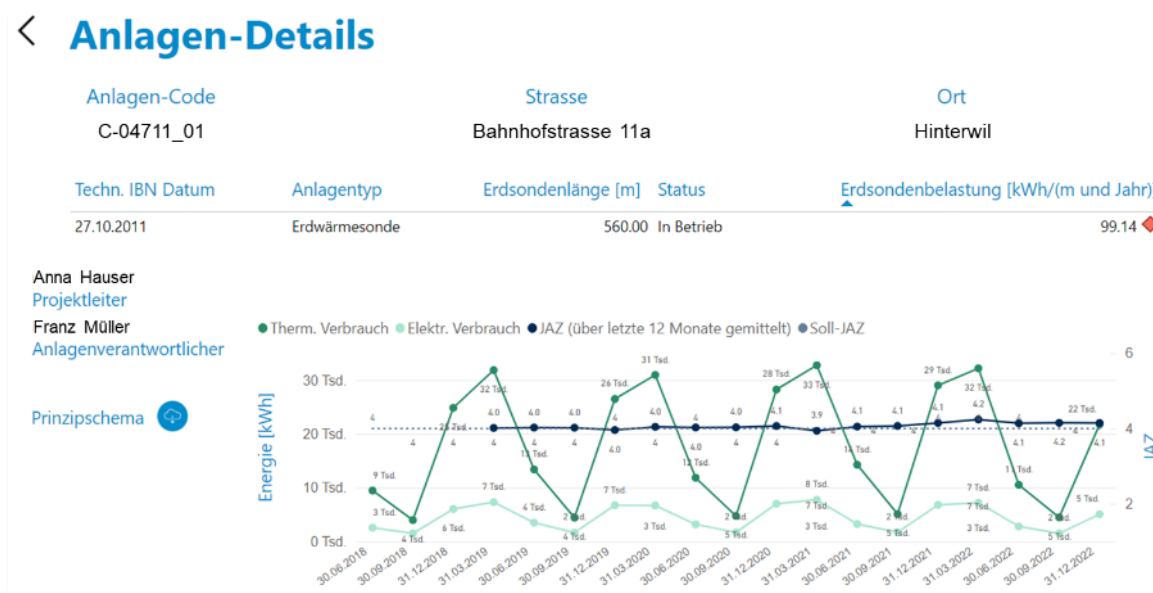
< Anlagen-Details

| Anlagen-Code | Strasse | Ort |
|---|---|---|
| C-04711_01 | Bahnhofstrasse 11a | Hinterwil |

| Techn. IBN Datum | Anlagentyp | Erdsondenlänge [m] | Status | Erdsondenbelastung [kWh/(m und Jahr) |
|---|---|---|---|---|
| 27.10.2011 | Erdwärmesonde | 560.00 | In Betrieb | 99.14 |

Anna Hauser
Projektleiter

Franz Müller
Anlagenverantwortlicher

Prinzipschema

● Therm. Verbrauch ● Elektr. Verbrauch ● JAZ (über letzte 12 Monate gemittelt) ● Soll-JAZ

Energie [kWh]

30 Tsd.
20 Tsd.
10 Tsd.
0 Tsd.

JAZ

6
4
2

9 Tsd. 3 Tsd. 4 Tsd. 6 Tsd. 21 Tsd. 32 Tsd. 7 Tsd. 13 Tsd. 4 Tsd. 2 Tsd. 4 Tsd. 26 Tsd. 7 Tsd. 31 Tsd. 3 Tsd. 12 Tsd. 2 Tsd. 5 Tsd. 28 Tsd. 7 Tsd. 33 Tsd. 8 Tsd. 3 Tsd. 14 Tsd. 2 Tsd. 5 Tsd. 29 Tsd. 7 Tsd. 32 Tsd. 7 Tsd. 3 Tsd. 11 Tsd. 2 Tsd. 5 Tsd. 22 Tsd. 5 Tsd.

4 4 4 4.0 4 4.0 4 4.0 4 4.0 4 4.0 4 4.0 4 4.0 4 4.1 4 3.9 4 4.1 4 4.1 4 4.1 4 4.2 4 4.1 4 4.2 4 4.1

30.06.2018 30.09.2018 31.12.2018 31.03.2019 30.06.2019 30.09.2019 31.12.2019 31.03.2020 30.06.2020 30.09.2020 31.12.2020 31.03.2021 30.06.2021 30.09.2021 31.12.2021 31.03.2022 30.06.2022 30.09.2022 31.12.2022